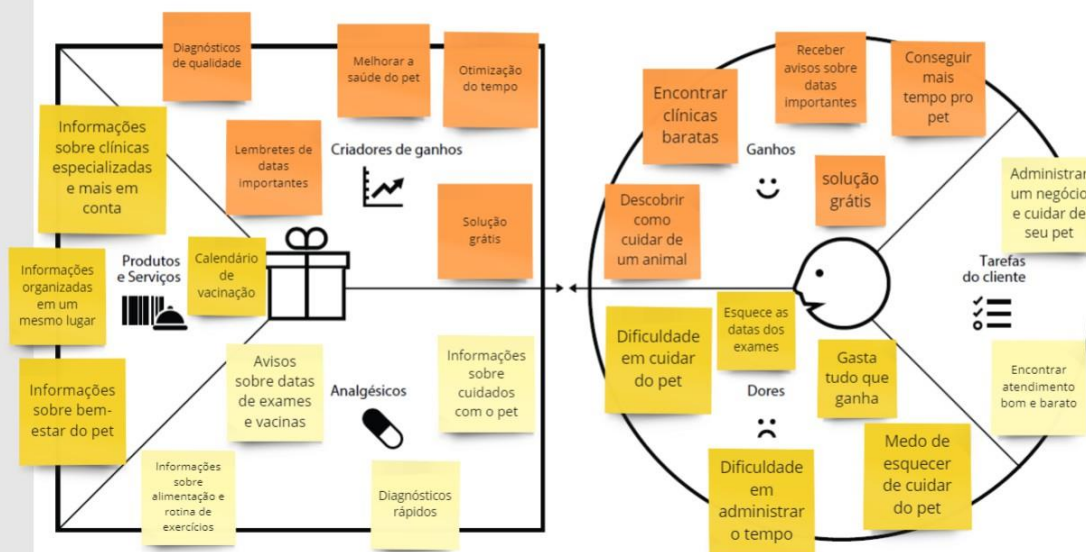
Diagnósticos de qualidade

Melhorar a saúde do pet

Otimização do tempo

Informações sobre clínicas especializadas e mais em conta

Lembretes de datas importantes

Criadores de ganhos

Solução grátis

Produtos e Serviços

Calendário de vacinação

Informações organizadas em um mesmo lugar

Informações sobre bem-estar do pet

Avisos sobre datas de exames e vacinas

Analgésicos

Informações sobre cuidados com o pet

Informações sobre alimentação e rotina de exercícios

Diagnósticos rápidos

Encontrar clínicas baratas

Receber avisos sobre datas importantes

Conseguir mais tempo pro pet

Ganhos

solução grátis

Administrar um negócio e cuidar de seu pet

Descobrir como cuidar de um animal

Tarefas do cliente

Esquece as datas dos exames

Dificuldade em cuidar do pet

Gasta tudo que ganha

Dores

Encontrar atendimento bom e barato

Medo de esquecer de cuidar do pet

Dificuldade em administrar o tempo